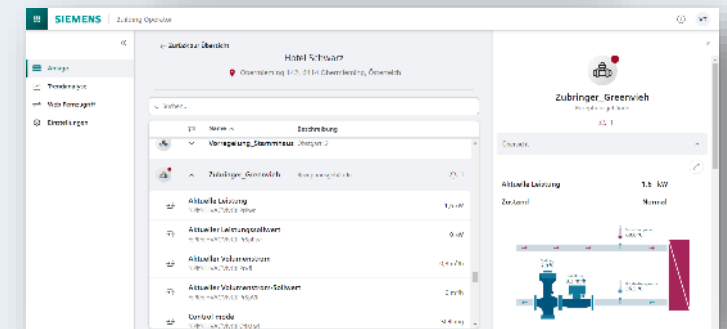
SIEMENS | Building Operator

NT

«

Anlage

Trendanalyse

Web Fernzugriff

Einstellungen

← Zurück zur Übersicht

Hotel Schwarz

Oberndorferweg 1/2, 2114 Oberndorf, Österreich

Suchen...

Name ^

Beschreibung

Vorregelung_Stammhaus

Übergabe 2

Zubringer_Greenwich

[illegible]

Aktuelle Leistung

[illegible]

1,5 kW

Aktueller Leistungssollwert

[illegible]

0 kW

Aktueller Volumenstrom

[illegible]

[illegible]

Aktueller Volumenstrom-Sollwert

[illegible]

0 m³/h

Control mode

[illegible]

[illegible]

Zubringer_Greenwich

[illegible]

Übersicht

Aktuelle Leistung

1.5 kW

Zustand

Normal